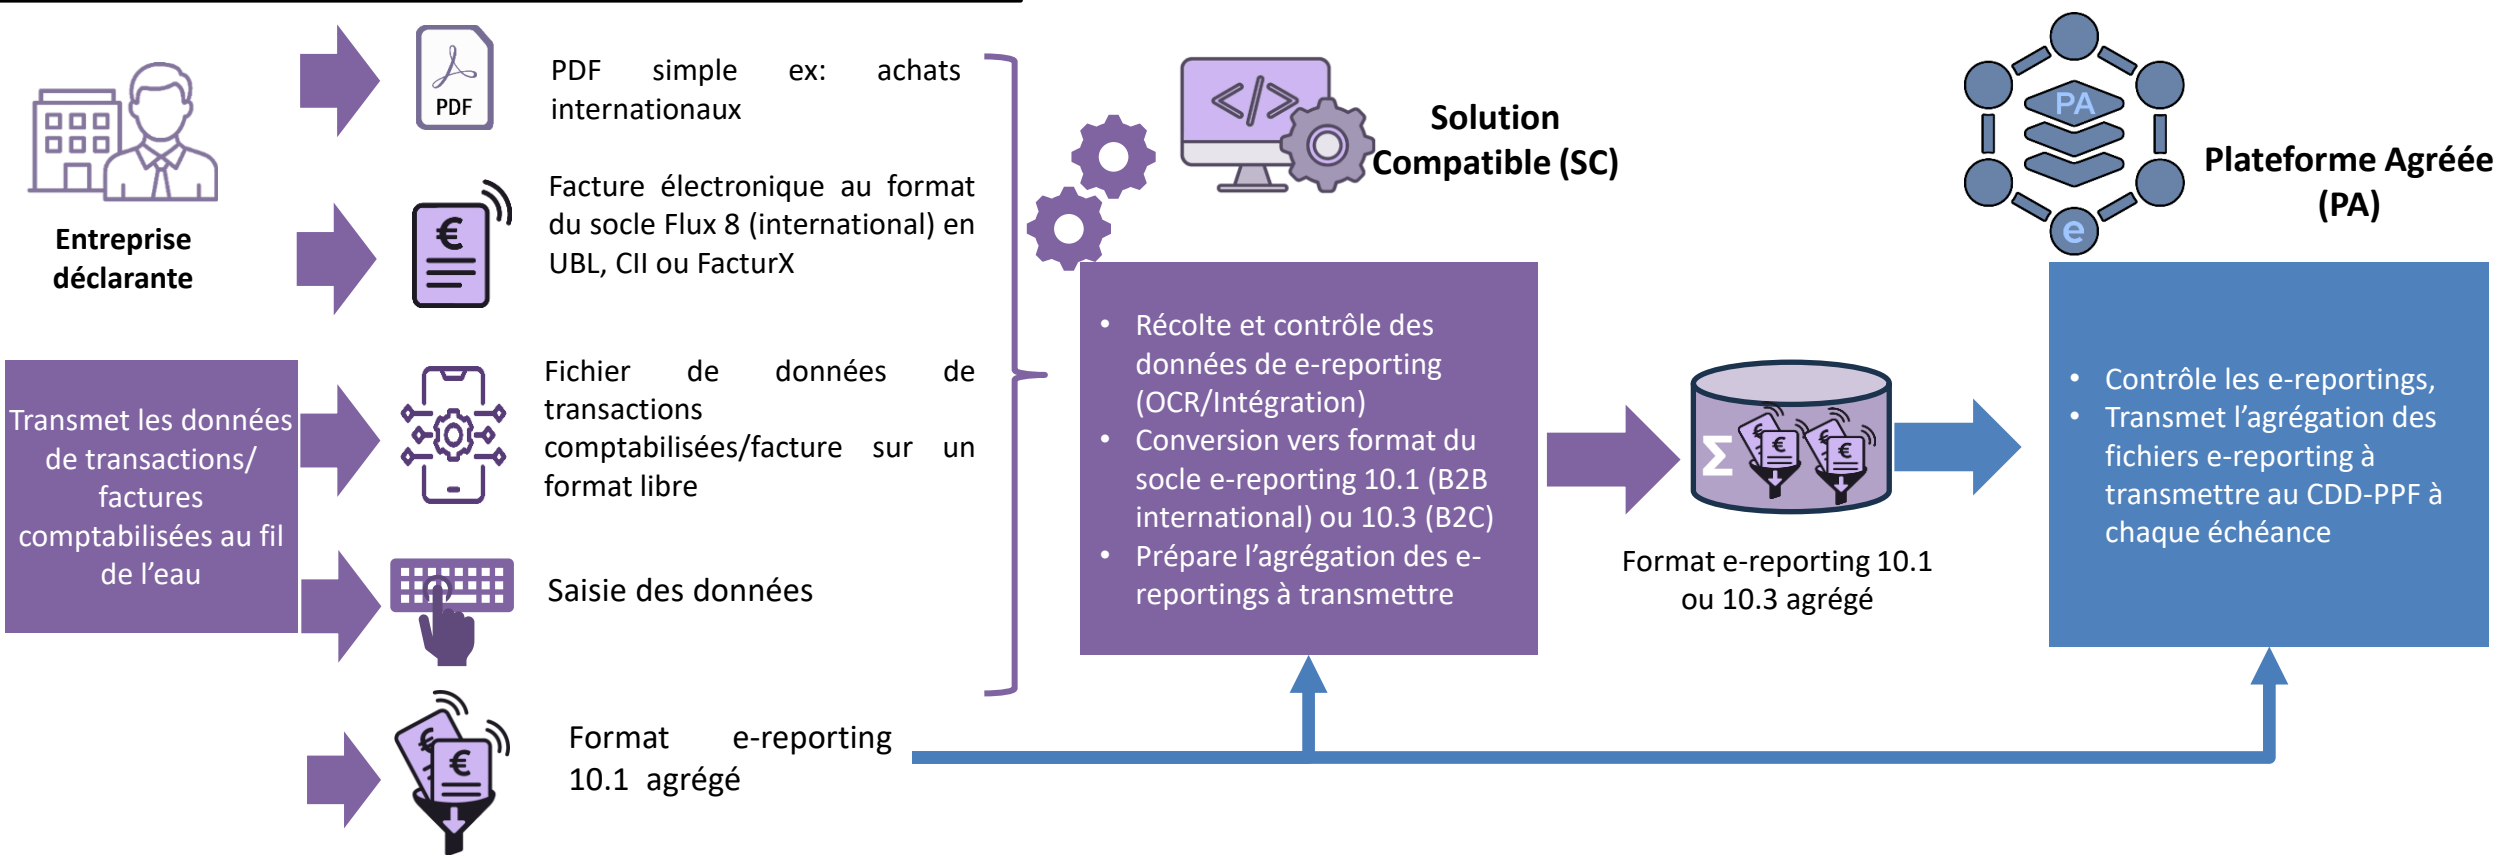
Entreprise déclarante

Transmet les données de transactions/ factures comptabilisées au fil de l'eau

PDF

PDF simple ex: achats internationaux

Facture électronique au format du socle Flux 8 (international) en UBL, CII ou FacturX

Fichier de données de transactions comptabilisées/facture sur un format libre

Saisie des données

Format e-reporting 10.1 agrégé

Solution Compatible (SC)

• Récolte et contrôle des données de e-reporting (OCR/Intégration)
• Conversion vers format du socle e-reporting 10.1 (B2B international) ou 10.3 (B2C)
• Prépare l'agrégation des e-reportings à transmettre

Format e-reporting 10.1 ou 10.3 agrégé

PA

Plateforme Agréée (PA)

• Contrôle les e-reportings,
• Transmet l'agrégation des fichiers e-reporting à transmettre au CDD-PPF à chaque échéance